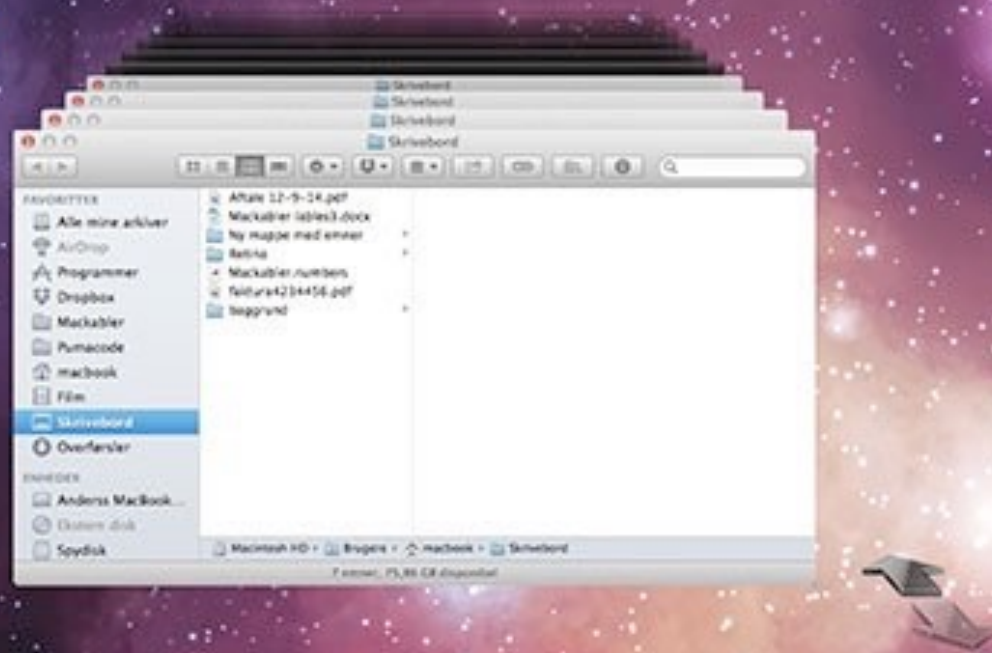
Skrivebord
Skrivebord
Skrivebord
Skrivebord

FAVORITTER
Alle mine arkiver
AirDrop
Programmer
Dropbox
Mackabler
Pumacode
macbook
Film
Skrivebord
Overførsler
ENHEDER
Anderss MacBook...
Ekstern disk
Spydisk

Aftale 12-9-14.pdf
Mackabler lables3.docx
Ny mappe med emner
Retina
Mackabler.numbers
faktura42344456.pdf
baggrund

Macintosh HD › Brugere › macbook › Skrivebord
7 emner, 75,86 GB disponibel